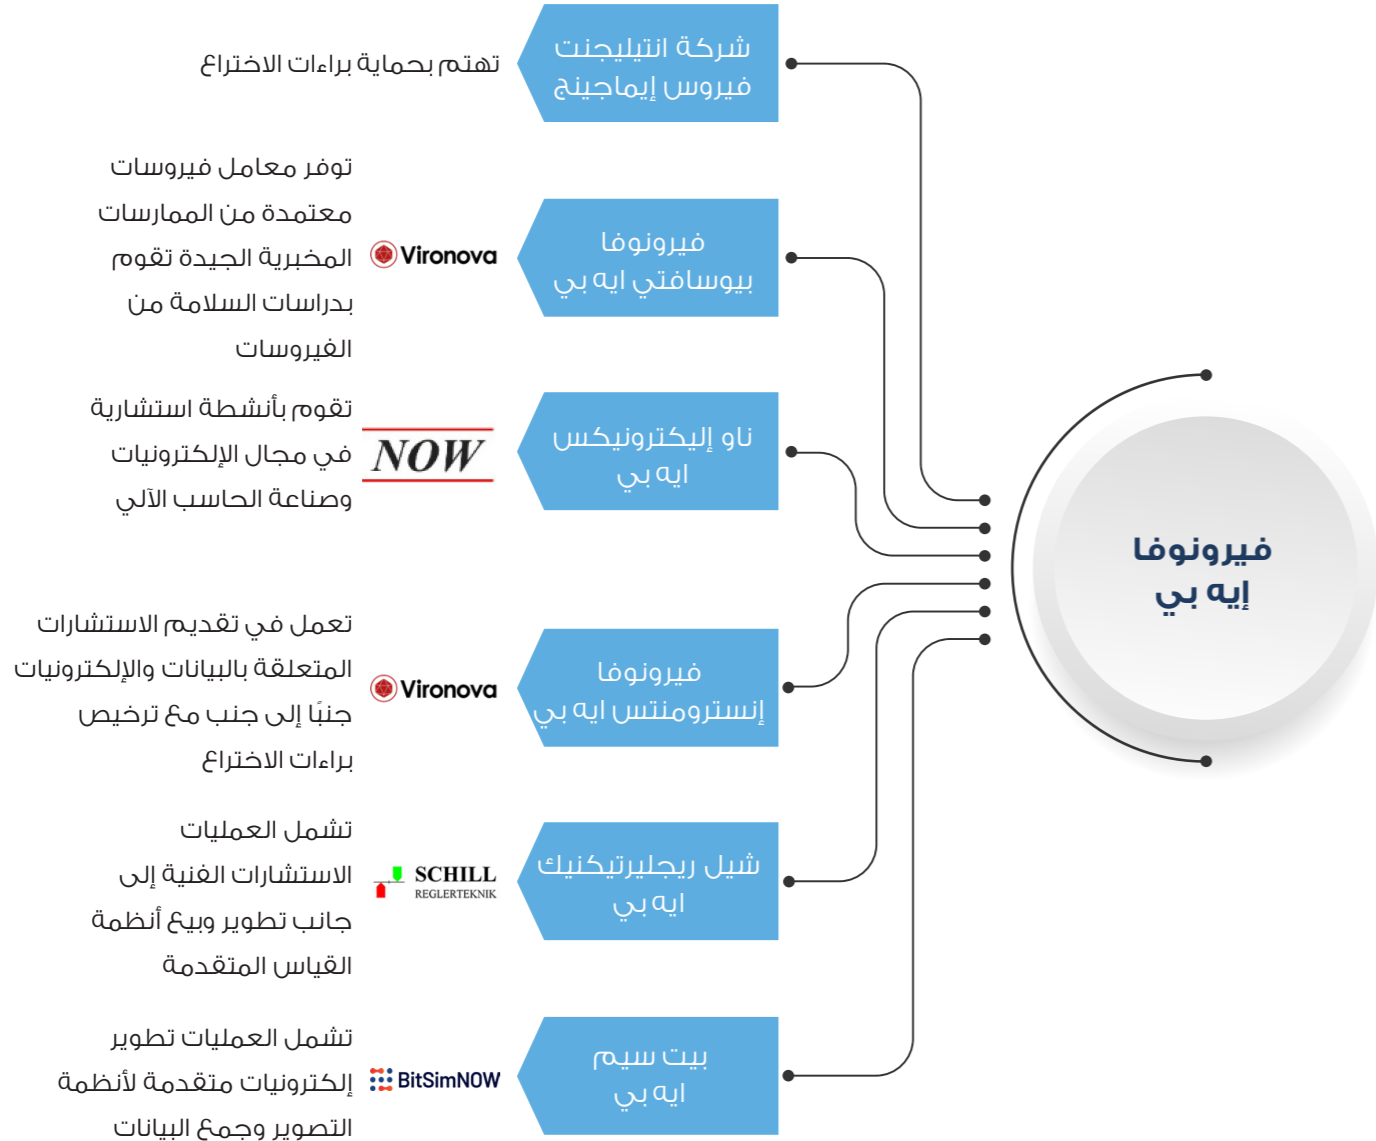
فيرونوفا إيه بي

شركة انتيليجنت فيروس إيماجينج

تهتم بحماية براءات الاختراع

فيرونوفا بيوسافتي ايه بي

Vironova

توفر معامل فيروسات معتمدة من الممارسات المخبرية الجيدة تقوم بدراسات السلامة من الفيروسات

ناو إليكترونيكس ايه بي

NOW

تقوم بأنشطة استشارية في مجال الإلكترونيات وصناعة الحاسب الآلي

فيرونوفا إنسترومنتس ايه بي

Vironova

تعمل في تقديم الاستشارات المتعلقة بالبيانات والإلكترونيات جنبًا إلى جنب مع ترخيص براءات الاختراع

شيل ريجليرتيكنيك ايه بي

SCHILL REGLERTEKNIK

تشمل العمليات الاستشارات الفنية إلى جانب تطوير وبيع أنظمة القياس المتقدمة

بيت سيم ايه بي

BitSimNOW

تشمل العمليات تطوير إلكترونيات متقدمة لأنظمة التصوير وجمع البيانات